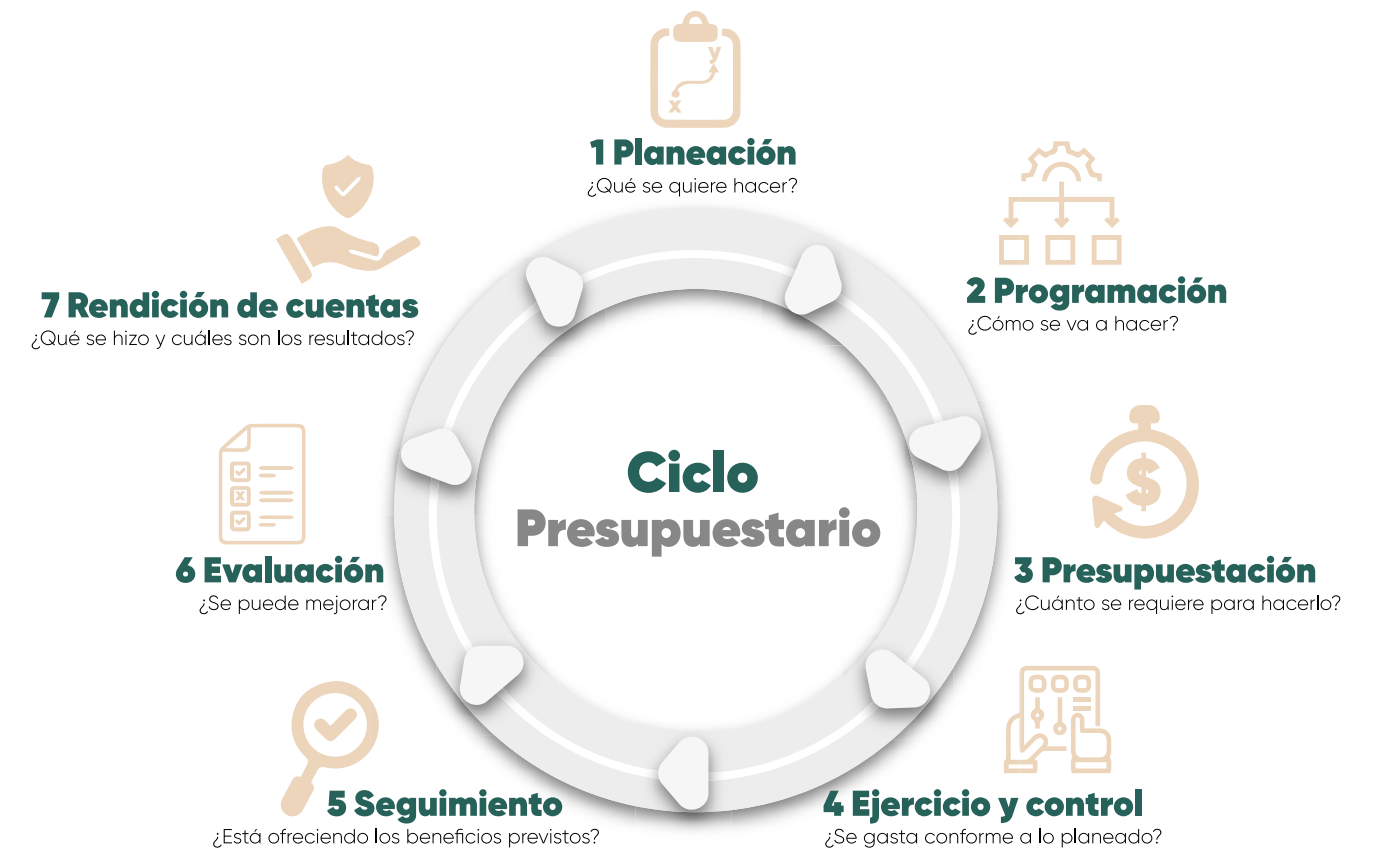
y
x
1 Planeación
¿Qué se quiere hacer?

2 Programación
¿Cómo se va a hacer?

Ciclo
Presupuestario

3 Presupuestación
¿Cuánto se requiere para hacerlo?

4 Ejercicio y control
¿Se gasta conforme a lo planeado?

5 Seguimiento
¿Está ofreciendo los beneficios previstos?

6 Evaluación
¿Se puede mejorar?

7 Rendición de cuentas
¿Qué se hizo y cuáles son los resultados?